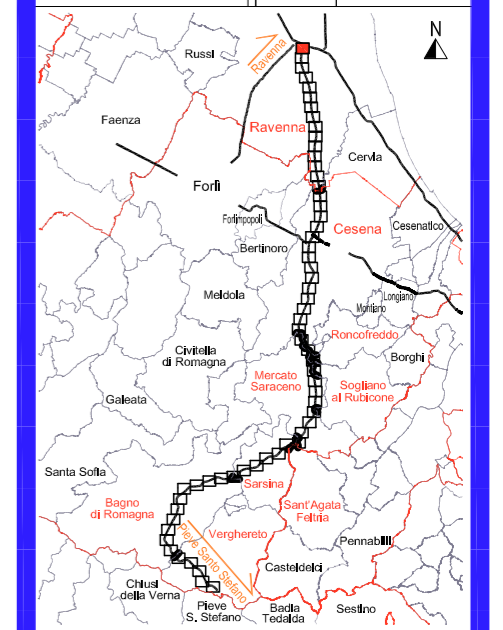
N

Russi

Ravenna

Faenza

Ravenna

Cervia

Forlì

Forlimpopoli

Cesena

Cesenatico

Bertinoro

Longiano

Montiano

Meldola

Roncofreddo

Borghi

Civitella di Romagna

Mercato Saraceno

Sogliano al Rubicone

Galeata

Santa Sofia

Sarsina

Bagno di Romagna

Sant'Agata Feltria

Verghereto

Pieve Santo Stefano

Pennabilli

Casteldelci

Chiusi della Verna

Pieve S. Stefano

Badia Tedalda

Sestino